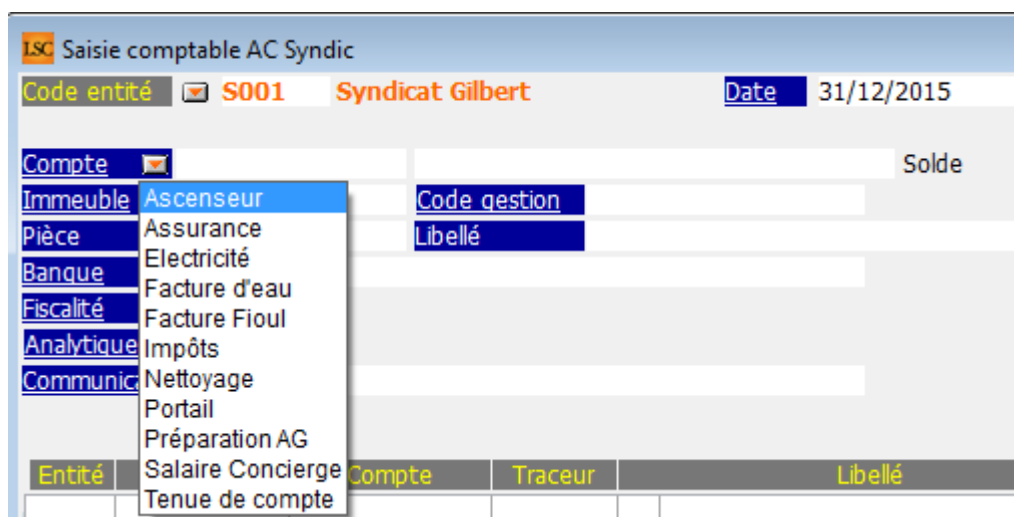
LSC Saisie comptable AC Syndic

Code entité S001 Syndicat Gilbert

Date 31/12/2015

Compte

Solde

Immeuble

Code gestion

Pièce

Libellé

Banque

Fiscalité

Analytique

Communica

Ascenseur
Assurance
Electricité
Facture d'eau
Facture Fioul
Impôts
Nettoyage
Portail
Préparation AG
Salaire Concierge
Tenue de compte

| Entité | | Compte | Traceur | | Libellé |
|---|---|---|---|---|---|